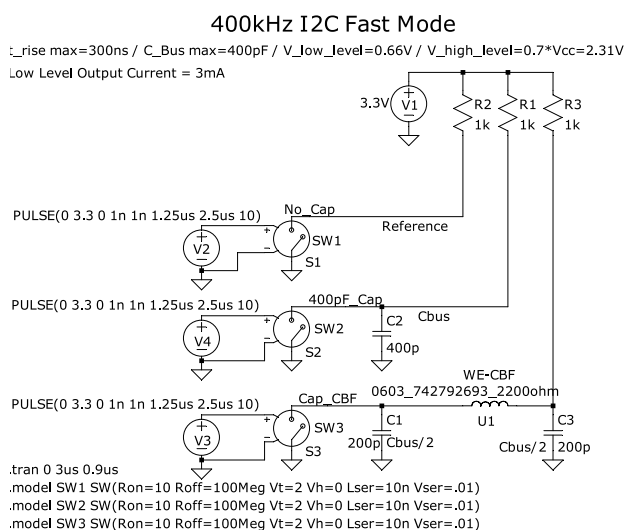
400kHz I2C Fast Mode

t_rise max=300ns / C_Bus max=400pF / V_low_level=0.66V / V_high_level=0.7*Vcc=2.31V
Low Level Output Current = 3mA

3.3V
V1
R2
1k
R1
1k
R3
1k

PULSE(0 3.3 0 1n 1n 1.25us 2.5us 10)
V2
No_Cap
SW1
S1
Reference

PULSE(0 3.3 0 1n 1n 1.25us 2.5us 10)
V4
400pF_Cap
SW2
S2
C2
400p
Cbus

PULSE(0 3.3 0 1n 1n 1.25us 2.5us 10)
V3
Cap_CBF
SW3
S3
C1
200p
Cbus/2
WE-CBF
0603_742792693_2200ohm
U1
C3
Cbus/2
200p

.tran 0 3us 0.9us
.model SW1 SW(Ron=10 Roff=100Meg Vt=2 Vh=0 Lser=10n Vser=.01)
.model SW2 SW(Ron=10 Roff=100Meg Vt=2 Vh=0 Lser=10n Vser=.01)
.model SW3 SW(Ron=10 Roff=100Meg Vt=2 Vh=0 Lser=10n Vser=.01)